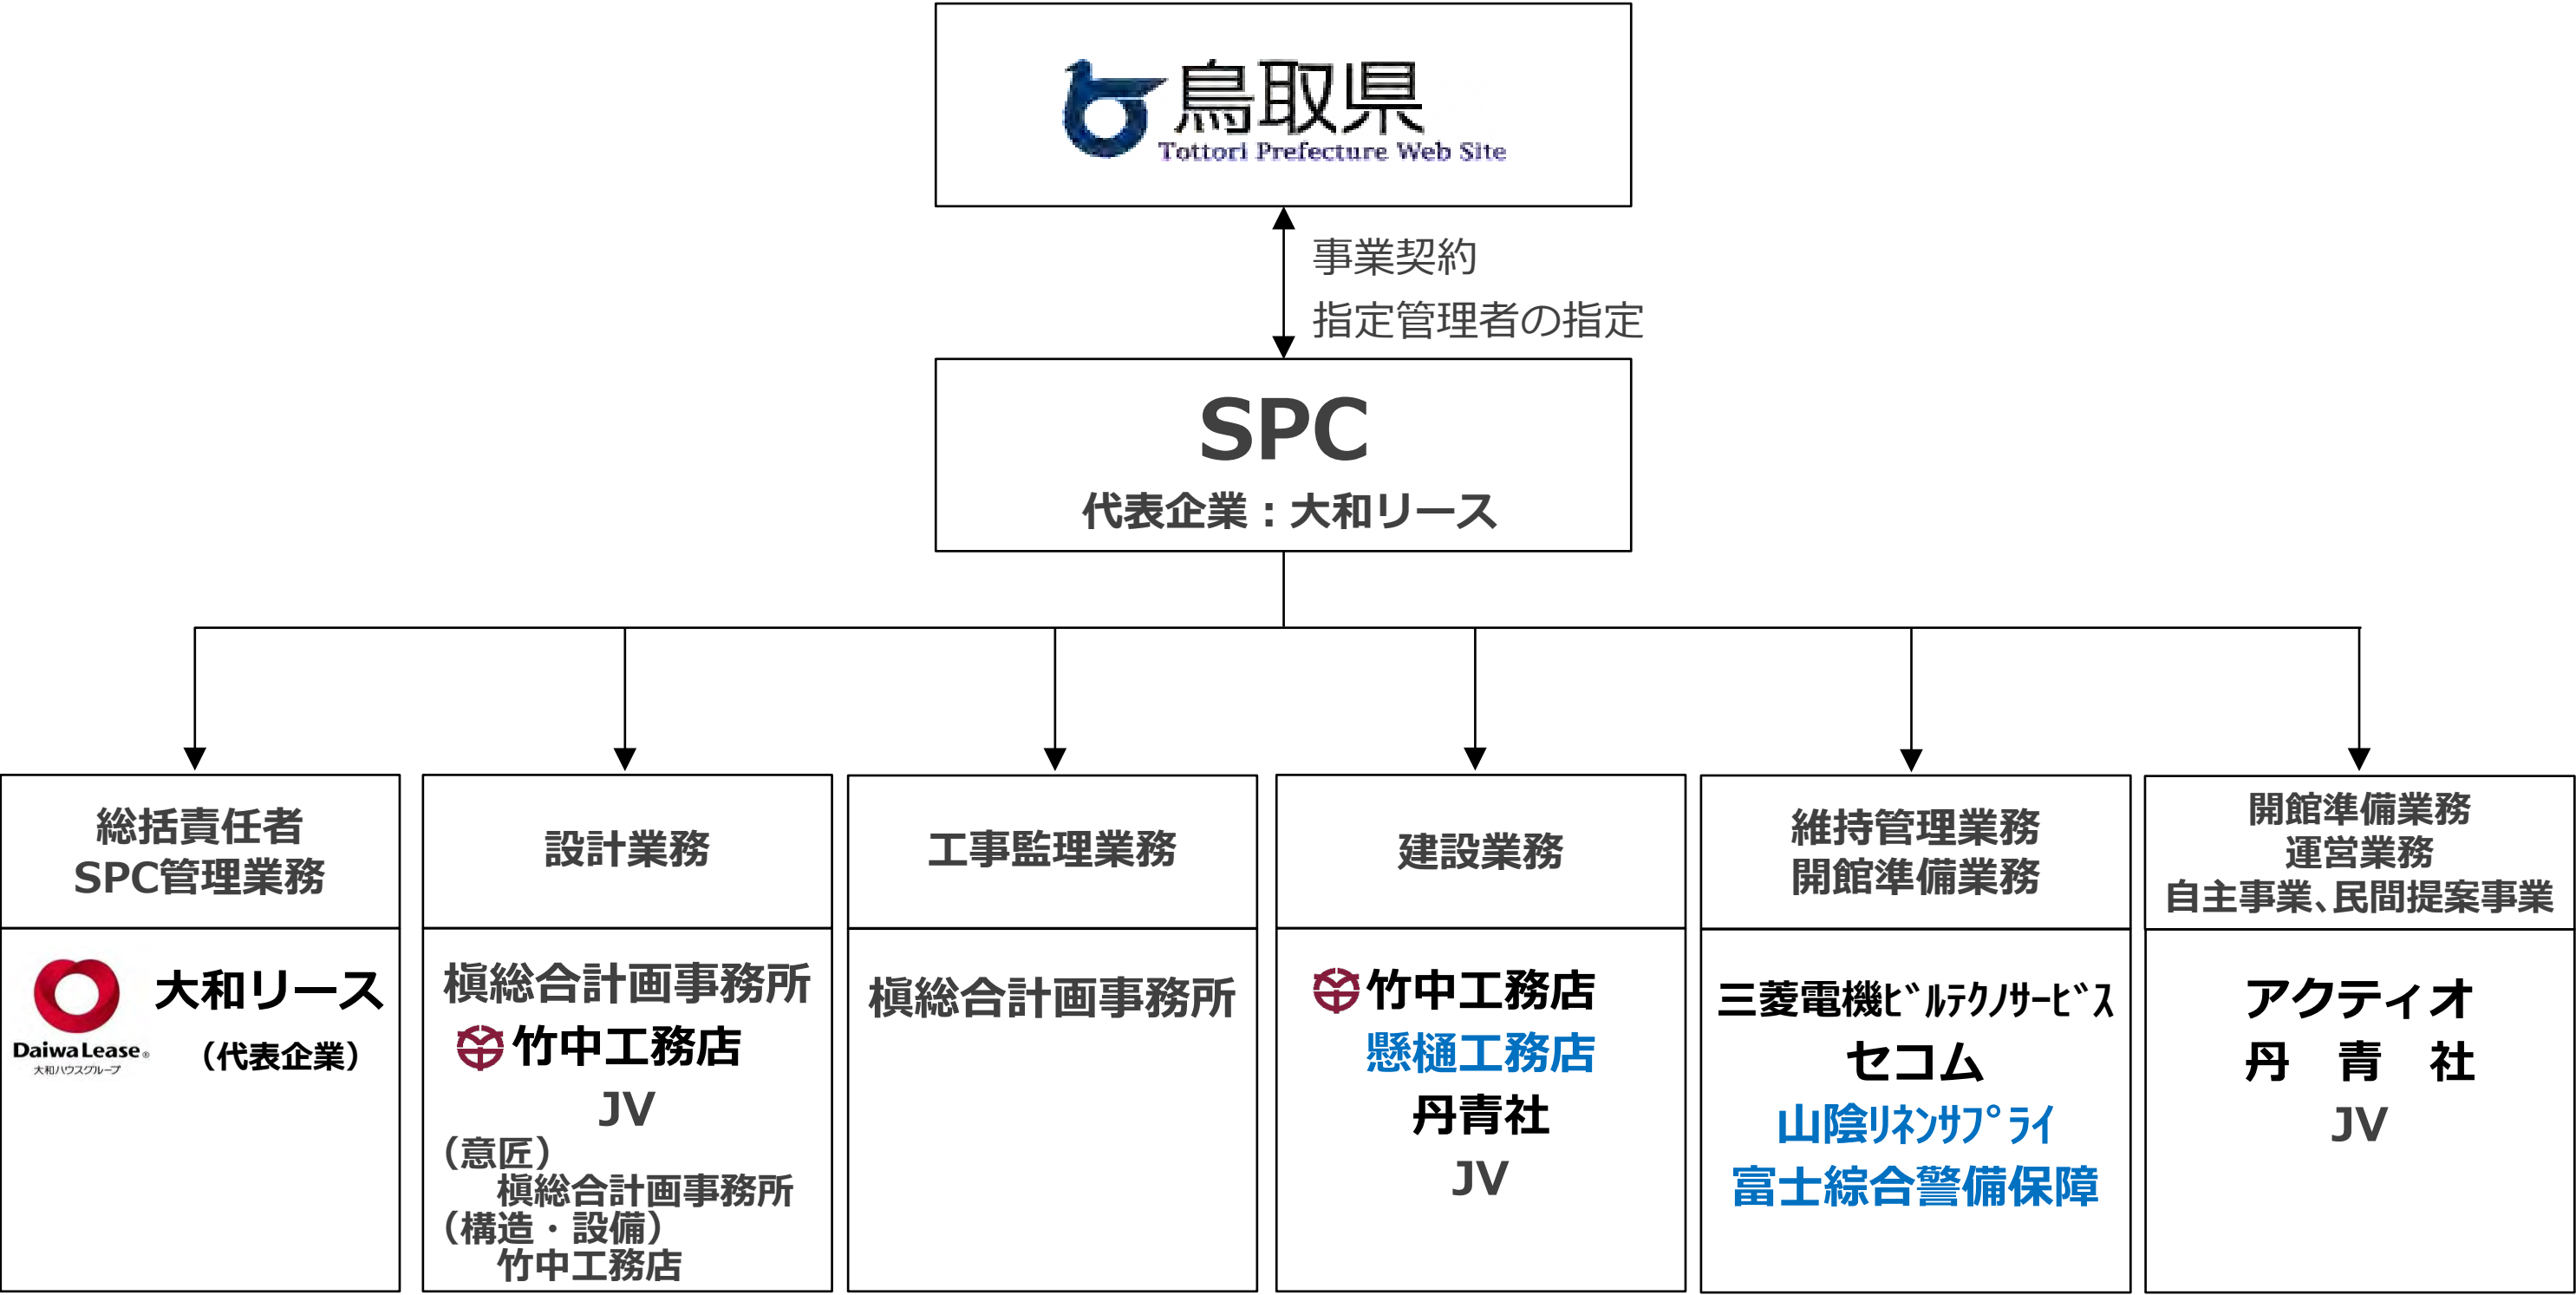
鳥取県
Tottori Prefecture Web Site

事業契約
指定管理者の指定

SPC
代表企業：大和リース

総括責任者
SPC管理業務

Daiwa Lease
大和ハウスグループ
大和リース
（代表企業）

設計業務

槇総合計画事務所
竹中工務店
JV
（意匠）
槇総合計画事務所
（構造・設備）
竹中工務店

工事監理業務

槇総合計画事務所

建設業務

竹中工務店
懸樋工務店
丹青社
JV

維持管理業務
開館準備業務

三菱電機ビルテクノサービス
セコム
山陰リネンサプライ
富士綜合警備保障

開館準備業務
運営業務
自主事業、民間提案事業

アクティオ
丹 青 社
JV